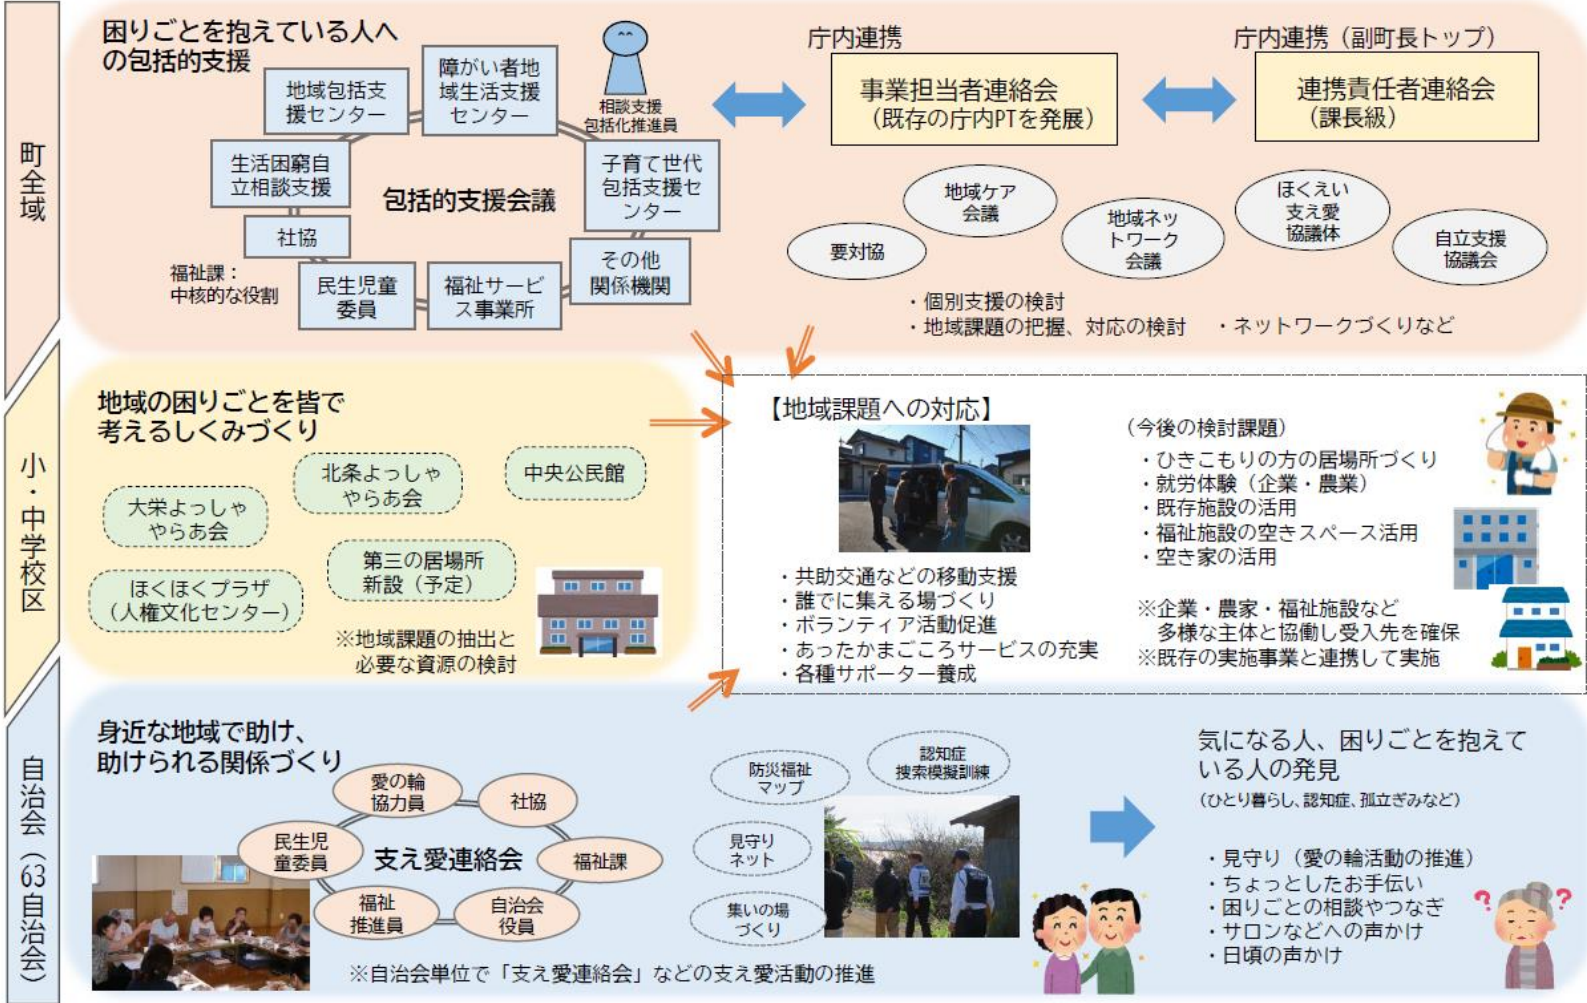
町全域

困りごとを抱えている人への包括的支援

地域包括支援センター

障がい者地域生活支援センター

相談支援包括化推進員

生活困窮自立相談支援

包括的支援会議

子育て世代包括支援センター

社協

福祉課：中核的な役割

民生児童委員

福祉サービス事業所

その他関係機関

庁内連携

事業担当者連絡会（既存の庁内PTを発展）

庁内連携（副町長トップ）

連携責任者連絡会（課長級）

地域ケア会議

要対協

地域ネットワーク会議

ほくえい支え愛協議体

自立支援協議会

・個別支援の検討
・地域課題の把握、対応の検討　・ネットワークづくりなど

小・中学校区

地域の困りごとを皆で考えるしくみづくり

北条よっしゃやらあ会

中央公民館

大栄よっしゃやらあ会

第三の居場所新設（予定）

ほくほくプラザ（人権文化センター）

※地域課題の抽出と必要な資源の検討

【地域課題への対応】

・共助交通などの移動支援
・誰でに集える場づくり
・ボランティア活動促進
・あったかまごころサービスの充実
・各種サポーター養成

（今後の検討課題）
・ひきこもりの方の居場所づくり
・就労体験（企業・農業）
・既存施設の活用
・福祉施設の空きスペース活用
・空き家の活用

※企業・農家・福祉施設など多様な主体と協働し受入先を確保
※既存の実施事業と連携して実施

自治会（63自治会）

身近な地域で助け、助けられる関係づくり

愛の輪協力員

社協

民生児童委員

支え愛連絡会

福祉課

福祉推進員

自治会役員

防災福祉マップ

認知症捜索模擬訓練

見守りネット

集いの場づくり

※自治会単位で「支え愛連絡会」などの支え愛活動の推進

気になる人、困りごとを抱えている人の発見
（ひとり暮らし、認知症、孤立ぎみなど）

・見守り（愛の輪活動の推進）
・ちょっとしたお手伝い
・困りごとの相談やつなぎ
・サロンなどへの声かけ
・日頃の声かけ